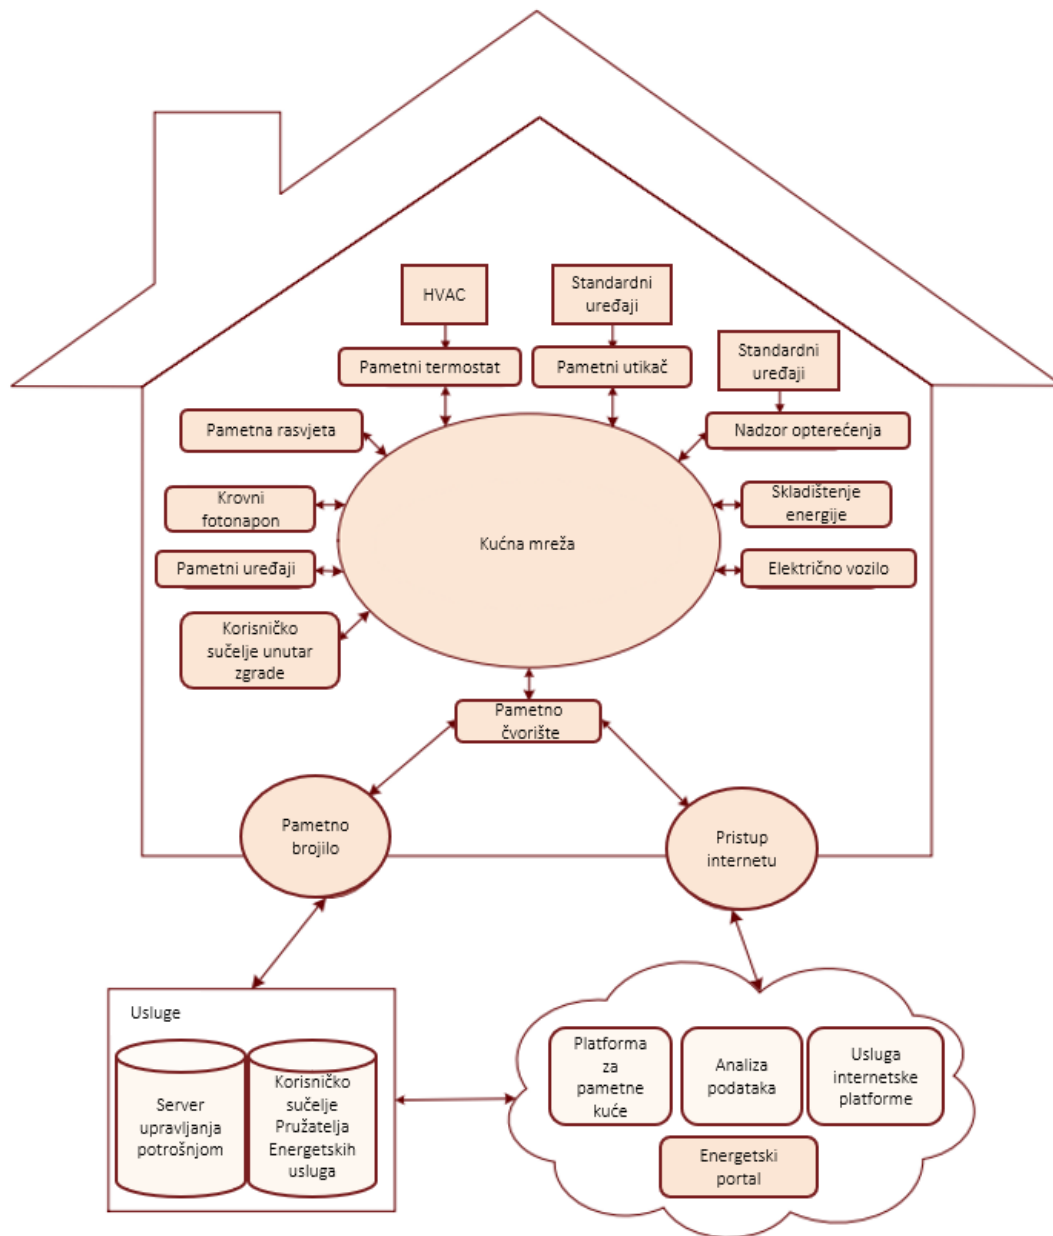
HVAC

Standardni uređaji

Pametni termostat

Pametni utikač

Standardni uređaji

Nadzor opterećenja

Pametna rasvjeta

Krovni fotonapon

Skladištenje energije

Kućna mreža

Pametni uređaji

Električno vozilo

Korisničko sučelje unutar zgrade

Pametno čvorište

Pametno brojilo

Pristup internetu

Usluge

Server upravljanja potrošnjom

Korisničko sučelje Pružatelja Energetskih usluga

Platforma za pametne kuće

Analiza podataka

Usluga internetske platforme

Energetski portal